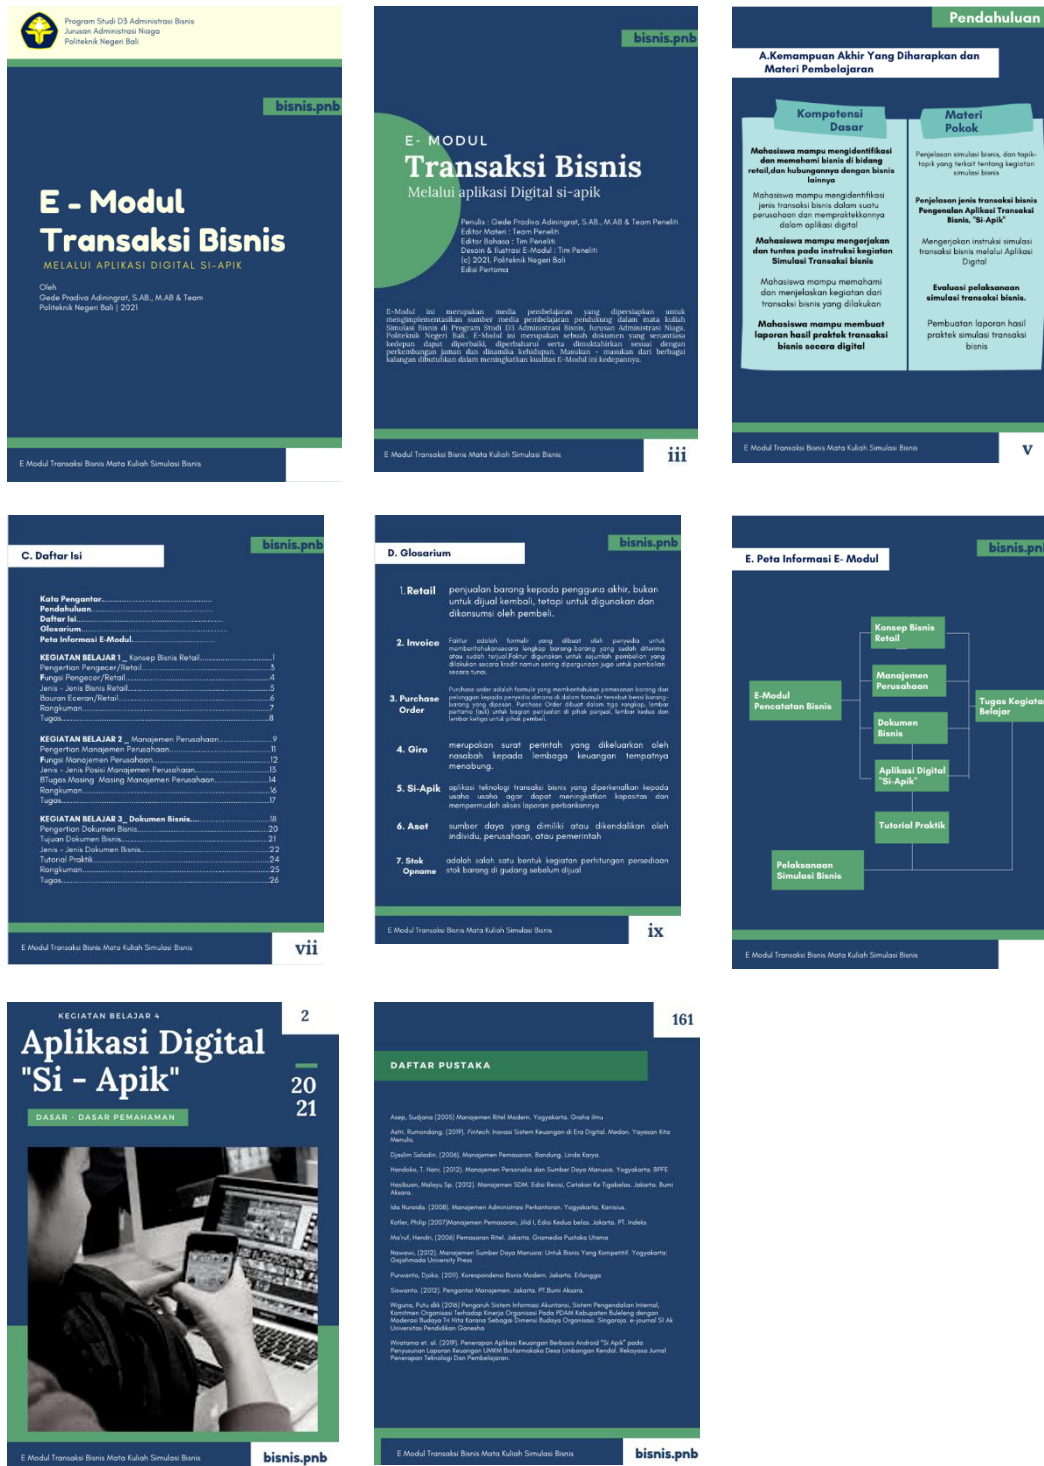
Program Studi D3 Administrasi Bisnis
Jurusan Administrasi Niaga
Politeknik Negeri Bali

bisnis.pnb

E - Modul Transaksi Bisnis

MELALUI APLIKASI DIGITAL SI-APIK

Oleh
Gede Pradiva Adiningrat, S.AB., M.AB & Team
Politeknik Negeri Bali | 2021

E Modul Transaksi Bisnis Mata Kuliah Simulasi Bisnis

bisnis.pnb

E- MODUL
Transaksi Bisnis
Melalui aplikasi Digital si-apik

Penulis : Gede Pradiva Adiningrat, S.AB., M.AB & Team Peneliti
Editor Materi : Team Peneliti
Editor Bahasa : Tim Peneliti
Desain & Ilustrasi E-Modul : Tim Peneliti
(c) 2021, Politeknik Negeri Bali
Edisi Pertama

E-Modul ini merupakan media pembelajaran yang dipersiapkan untuk mengimplementasikan sumber media pembelajaran pendukung dalam mata kuliah Simulasi Bisnis di Program Studi D3 Administrasi Bisnis, Jurusan Administrasi Niaga, Politeknik Negeri Bali. E-Modul ini merupakan sebuah dokumen yang senantiasa kedepan dapat diperbaiki, diperbaharui serta dimutakhirkan sesuai dengan perkembangan jaman dan dinamika kehidupan. Masukan - masukan dari berbagai kalangan dibutuhkan dalam meningkatkan kualitas E-Modul ini kedepannya.

E Modul Transaksi Bisnis Mata Kuliah Simulasi Bisnis
iii

Pendahuluan

A.Kemampuan Akhir Yang Diharapkan dan Materi Pembelajaran

| Kompetensi Dasar | Materi Pokok |
|---|---|
| Mahasiswa mampu mengidentifikasi dan memahami bisnis di bidang retail,dan hubungannya dengan bisnis lainnya | Penjelasan simulasi bisnis, dan topik-topik yang terkait tentang kegiatan simulasi bisnis |
| Mahasiswa mampu mengidentifikasi jenis transaksi bisnis dalam suatu perusahaan dan mempraktekkannya dalam aplikasi digital | Penjelasan jenis transaksi bisnis Pengenalan Aplikasi Transaksi Bisnis, "Si-Apik" |
| Mahasiswa mampu mengerjakan dan tuntas pada instruksi kegiatan Simulasi Transaksi bisnis | Mengerjakan instruksi simulasi transaksi bisnis melalui Aplikasi Digital |
| Mahasiswa mampu memahami dan menjelaskan kegiatan dari transaksi bisnis yang dilakukan | Evaluasi pelaksanaan simulasi transaksi bisnis. |
| Mahasiswa mampu membuat laporan hasil praktek transaksi bisnis secara digital | Pembuatan laporan hasil praktek simulasi transaksi bisnis |

E Modul Transaksi Bisnis Mata Kuliah Simulasi Bisnis
v

C. Daftar Isi

bisnis.pnb

Kata Pengantar
Pendahuluan
Daftar Isi
Glosarium
Peta Informasi E-Modul

KEGIATAN BELAJAR 1 _ Konsep Bisnis Retail....1
Pengertian Pengecer/Retail....3
Fungsi Pengecer/Retail....4
Jenis - Jenis Bisnis Retail....5
Bauran Eceran/Retail....6
Rangkuman....7
Tugas....8

KEGIATAN BELAJAR 2 _ Manajemen Perusahaan....9
Pengertian Manajemen Perusahaan....11
Fungsi Manajemen Perusahaan....12
Jenis - Jenis Posisi Manajemen Perusahaan....13
BTugas Masing Masing Manajemen Perusahaan....14
Rangkuman....16
Tugas....17

KEGIATAN BELAJAR 3 _ Dokumen Bisnis....18
Pengertian Dokumen Bisnis....20
Tujuan Dokumen Bisnis....21
Jenis - Jenis Dokumen Bisnis....22
Tutorial Praktik....24
Rangkuman....25
Tugas....26

E Modul Transaksi Bisnis Mata Kuliah Simulasi Bisnis
vii

D. Glosarium

bisnis.pnb

1. Retail — penjualan barang kepada pengguna akhir, bukan untuk dijual kembali, tetapi untuk digunakan dan dikonsumsi oleh pembeli.

2. Invoice — Faktur adalah formulir yang dibuat oleh penyedia untuk memberitahukansecara lengkap barang-barang yang sudah diterima atau sudah terjual.Faktur digunakan untuk sejumlah pembelian yang dilakukan secara kredit namun sering dipergunakan juga untuk pembelian secara tunai.

3. Purchase Order — Purchase order adalah formulir yang memberitahukan pemesanan barang dari pelanggan kepada penjual dimana di dalam formulir tersebut berisi barang-barang yang dipesan. Purchase Order dibuat dalam tiga rangkap, lembar pertama (asli) untuk bagian penjualan di pihak penjual, lembar kedua dan lembar ketiga untuk pihak pembeli.

4. Giro — merupakan surat perintah yang dikeluarkan oleh nasabah kepada lembaga keuangan tempatnya menabung.

5. Si-Apik — aplikasi teknologi transaksi bisnis yang diperkenalkan kepada usaha usaha agar dapat meningkatkan kapasitas dan mempermudah akses laporan perbankannya

6. Aset — sumber daya yang dimiliki atau dikendalikan oleh individu, perusahaan, atau pemerintah

7. Stok Opname — adalah salah satu bentuk kegiatan perhitungan persediaan stok barang di gudang sebelum dijual

E Modul Transaksi Bisnis Mata Kuliah Simulasi Bisnis
ix

E. Peta Informasi E- Modul

bisnis.pnb

E-Modul Pencatatan Bisnis
Konsep Bisnis Retail
Manajemen Perusahaan
Dokumen Bisnis
Aplikasi Digital "Si-Apik"
Tutorial Praktik
Tugas Kegiatan Belajar
Pelaksanaan Simulasi Bisnis

E Modul Transaksi Bisnis Mata Kuliah Simulasi Bisnis

KEGIATAN BELAJAR 4
Aplikasi Digital "Si - Apik"
2
20
21
DASAR - DASAR PEMAHAMAN

E Modul Transaksi Bisnis Mata Kuliah Simulasi Bisnis
bisnis.pnb

161

DAFTAR PUSTAKA

Asep, Sudjana (2005) Manajemen Ritel Modern. Yogyakarta. Graha Ilmu

Astri, Rumondang. (2019). Fintech: Inovasi Sistem Keuangan di Era Digital. Medan. Yayasan Kita Menulis.

Djaslim Saladin. (2006). Manajemen Pemasaran. Bandung. Linda Karya.

Handoko, T. Hani. (2012). Manajemen Personalia dan Sumber Daya Manusia. Yogyakarta. BPFE

Hasibuan, Malayu Sp. (2012). Manajemen SDM. Edisi Revisi, Cetakan Ke Tigabelas. Jakarta. Bumi Aksara.

Ida Nuraida. (2008). Manajemen Administrasi Perkantoran. Yogyakarta. Kanisius.

Kotler, Philip (2007)Manajemen Pemasaran, Jilid I, Edisi Kedua belas. Jakarta. PT. Indeks

Ma'ruf, Hendri. (2006) Pemasaran Ritel. Jakarta. Gramedia Pustaka Utama

Nawawi, (2012). Manajemen Sumber Daya Manusia: Untuk Bisnis Yang Kompetitif. Yogyakarta. Gajahmada University Press

Purwanto, Djoko. (2011). Korespondensi Bisnis Modern. Jakarta. Erlangga

Siswanto. (2012). Pengantar Manajemen. Jakarta. PT.Bumi Aksara.

Wiguna, Putu dkk (2016) Pengaruh Sistem Informasi Akuntansi, Sistem Pengendalian Internal, Komitmen Organisasi Terhadap Kinerja Organisasi Pada PDAM Kabupaten Buleleng dengan Moderasi Budaya Tri Hita Karana Sebagai Dimensi Budaya Organisasi. Singaraja. e-journal S1 Ak Universitas Pendidikan Ganesha

Wiratama et. al. (2019). Penerapan Aplikasi Keuangan Berbasis Android "Si Apik" pada Penyusunan Laporan Keuangan UMKM Biofarmaka Desa Limbangan Kendal. Rekayasa Jurnal Penerapan Teknologi Dan Pembelajaran.

E Modul Transaksi Bisnis Mata Kuliah Simulasi Bisnis
bisnis.pnb